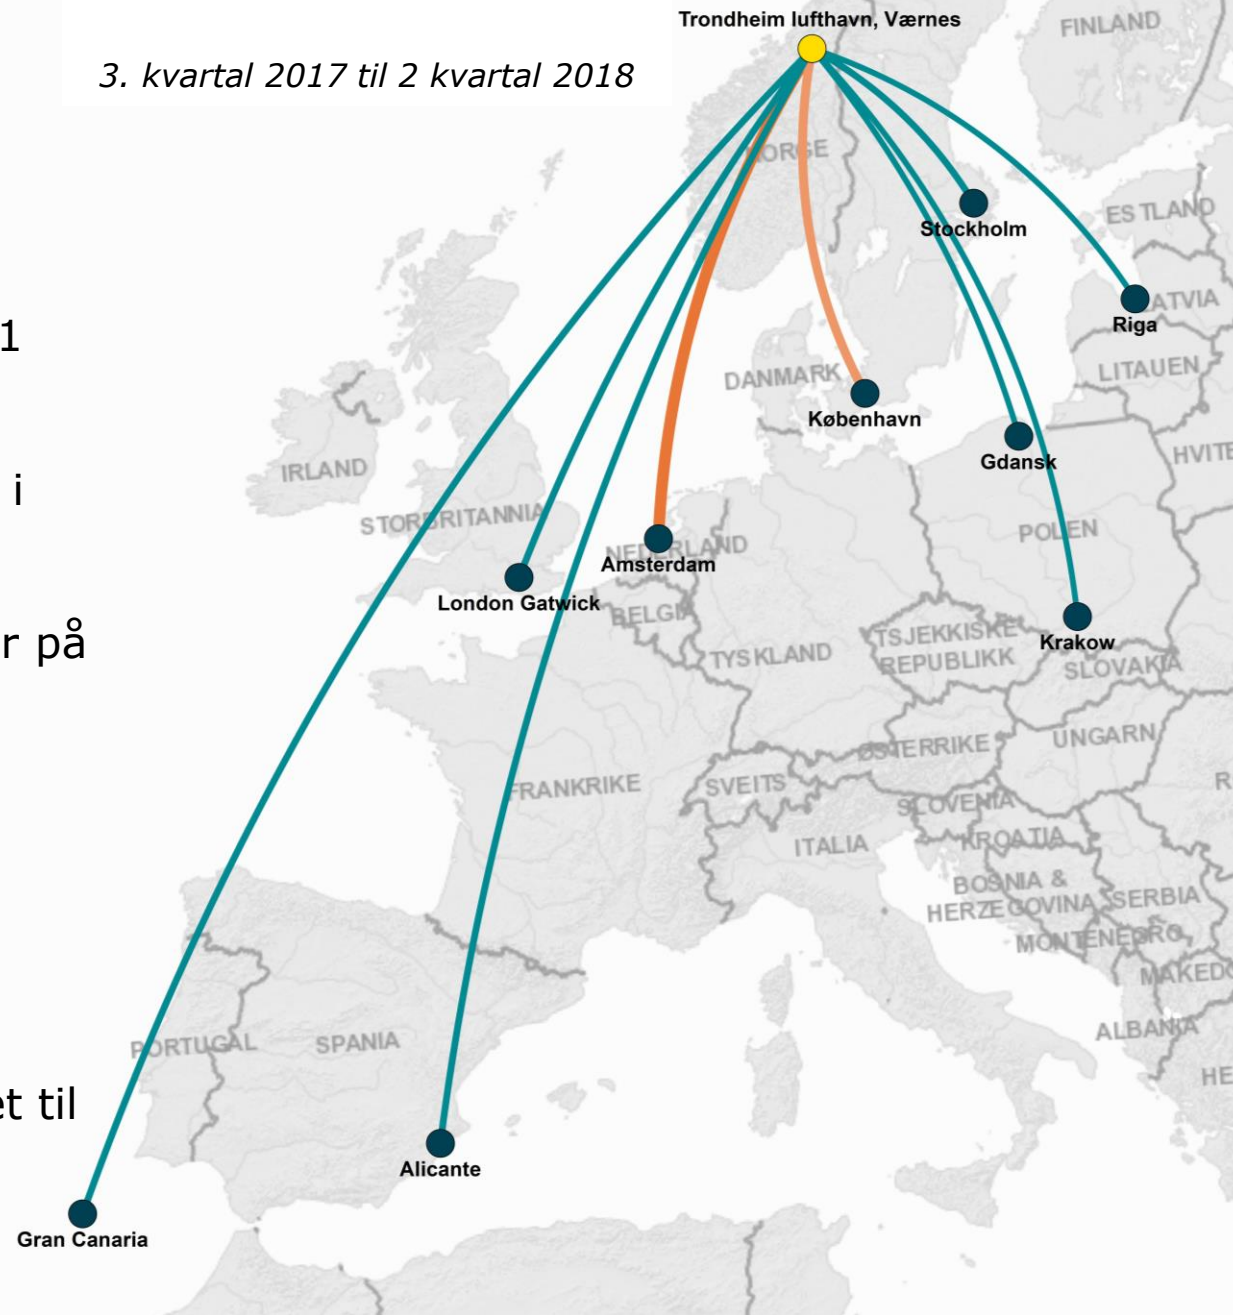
3. kvartal 2017 til 2 kvartal 2018

Trondheim lufthavn, Værnes

FINLAND

NORGE

Stockholm

ESTLAND

1

LATVIA

Riga

LITAUEN

DANMARK

København

Gdansk

HVITE

i

IRLAND

STORBRITANNIA

NEDERLAND

Amsterdam

POLEN

London Gatwick

BELGIA

r på

Krakow

TSJEKKISKE REPUBLIKK

TYSKLAND

SLOVAKIA

ØSTERRIKE

UNGARN

FRANKRIKE

SVEITS

R

SLOVENIA

ITALIA

KROATIA

BOSNIA & HERZEGOVINA

SERBIA

MONTENEGRO

MAKEDO

ALBANIA

PORTUGAL

SPANIA

HE

et til

Alicante

Gran Canaria